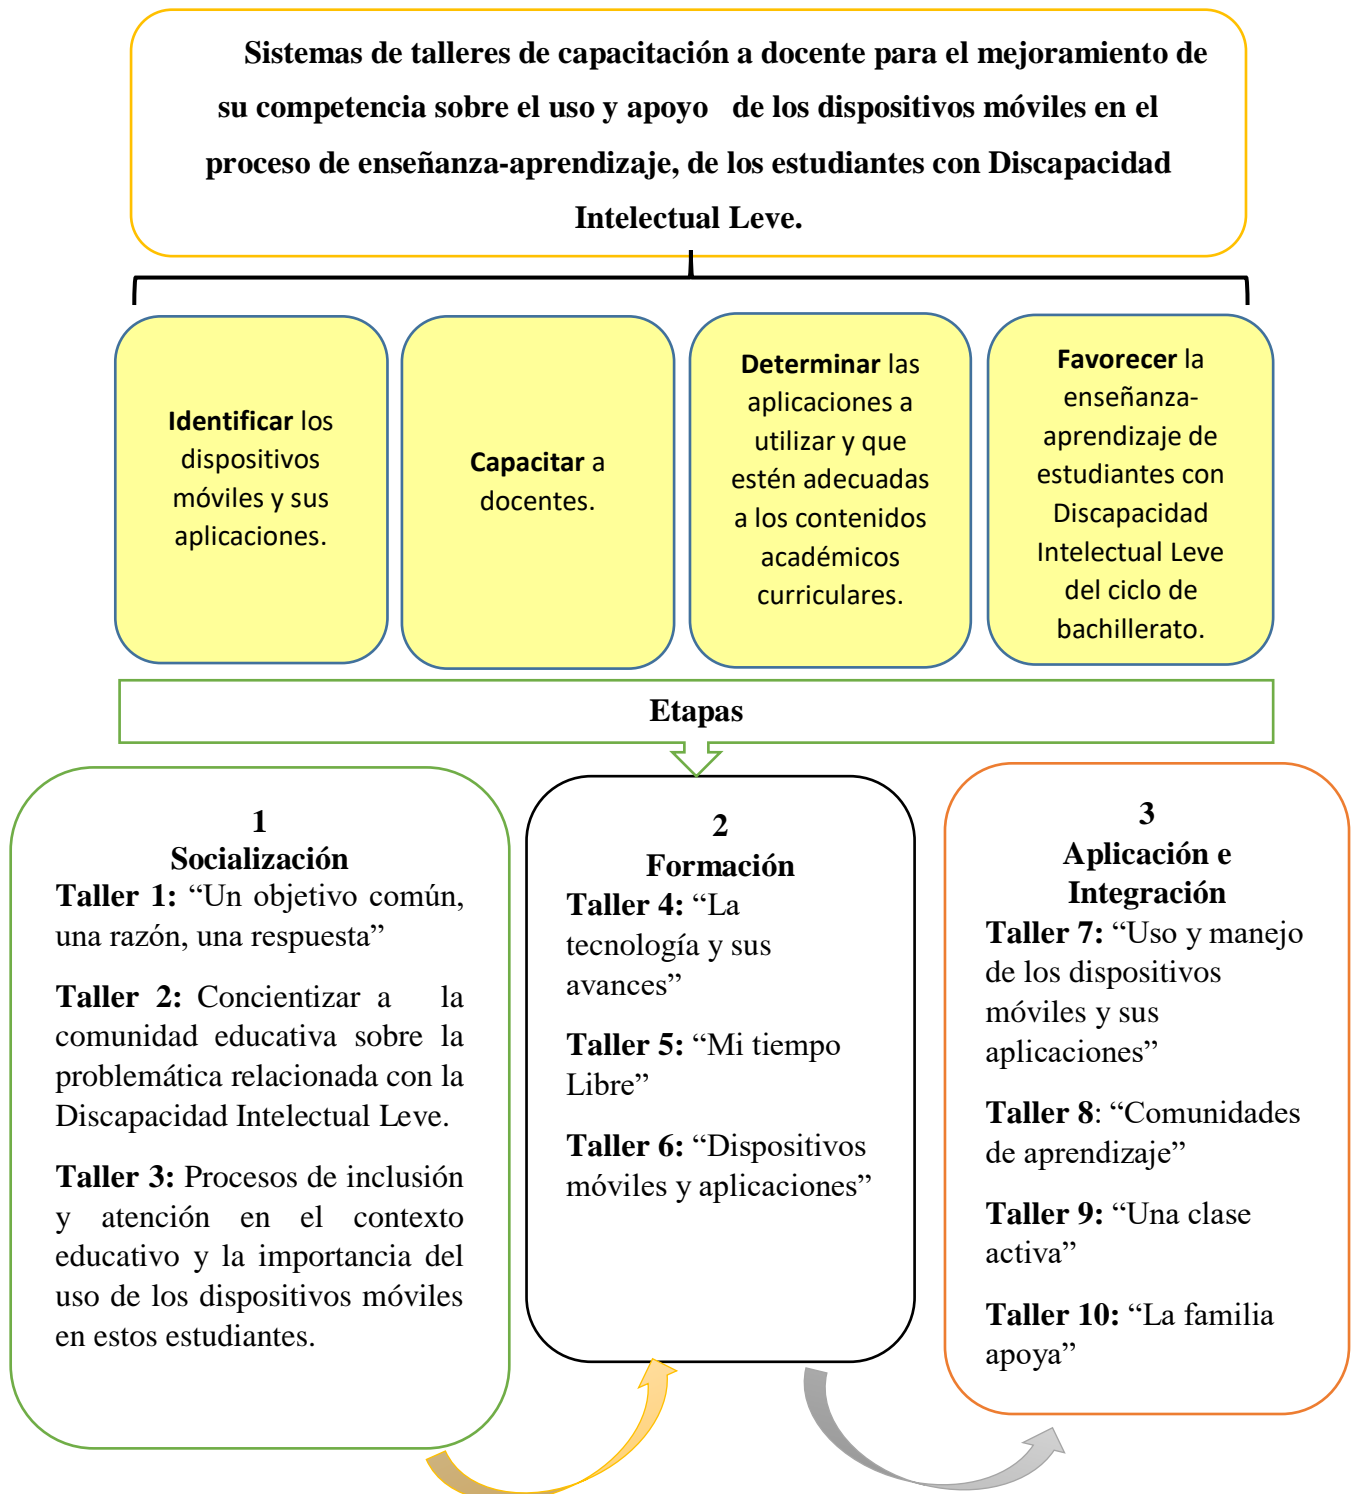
Sistemas de talleres de capacitación a docente para el mejoramiento de su competencia sobre el uso y apoyo de los dispositivos móviles en el proceso de enseñanza-aprendizaje, de los estudiantes con Discapacidad Intelectual Leve.

**Identificar** los dispositivos móviles y sus aplicaciones.

**Capacitar** a docentes.

**Determinar** las aplicaciones a utilizar y que estén adecuadas a los contenidos académicos curriculares.

**Favorecer** la enseñanza-aprendizaje de estudiantes con Discapacidad Intelectual Leve del ciclo de bachillerato.

Etapas

1
Socialización
**Taller 1:** "Un objetivo común, una razón, una respuesta"

**Taller 2:** Concientizar a la comunidad educativa sobre la problemática relacionada con la Discapacidad Intelectual Leve.

**Taller 3:** Procesos de inclusión y atención en el contexto educativo y la importancia del uso de los dispositivos móviles en estos estudiantes.

2
Formación
**Taller 4:** "La tecnología y sus avances"

**Taller 5:** "Mi tiempo Libre"

**Taller 6:** "Dispositivos móviles y aplicaciones"

3
Aplicación e Integración
**Taller 7:** "Uso y manejo de los dispositivos móviles y sus aplicaciones"

**Taller 8**: "Comunidades de aprendizaje"

**Taller 9:** "Una clase activa"

**Taller 10:** "La familia apoya"